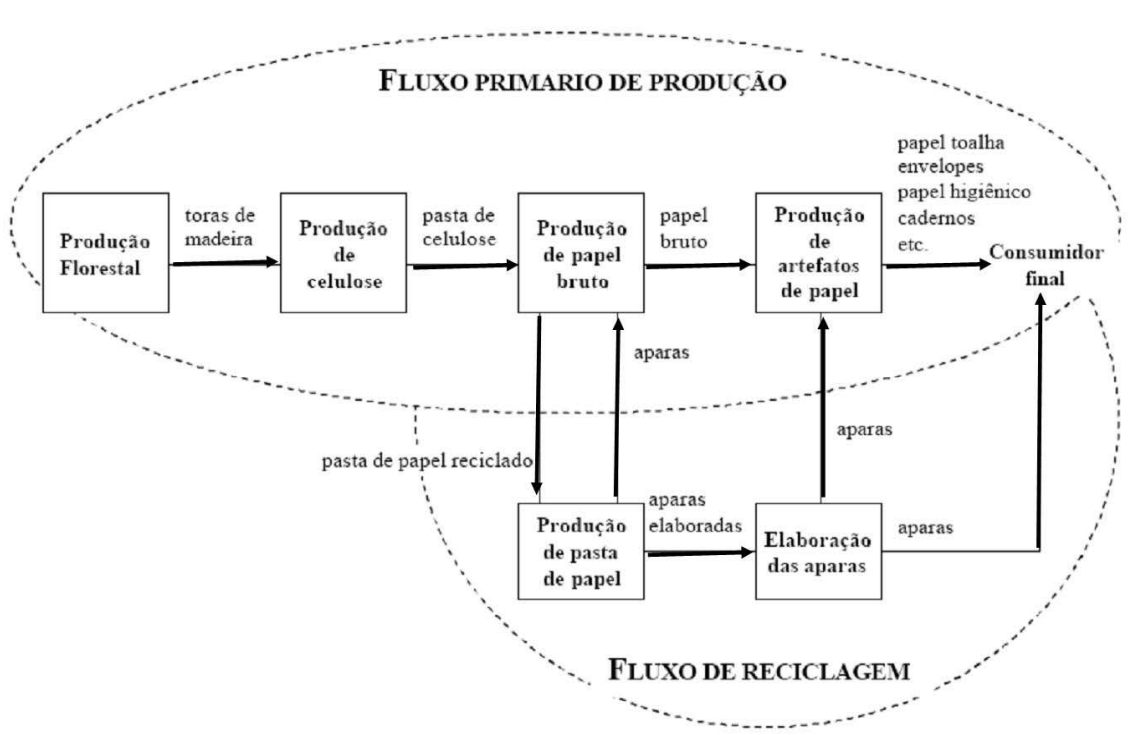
FLUXO PRIMARIO DE PRODUÇÃO

Produção Florestal

toras de madeira

Produção de celulose

pasta de celulose

Produção de papel bruto

papel bruto

Produção de artefatos de papel

papel toalha
envelopes
papel higiênico
cadernos
etc.

Consumidor final

aparas

aparas

pasta de papel reciclado

aparas elaboradas

Produção de pasta de papel

Elaboração das aparas

aparas

FLUXO DE RECICLAGEM